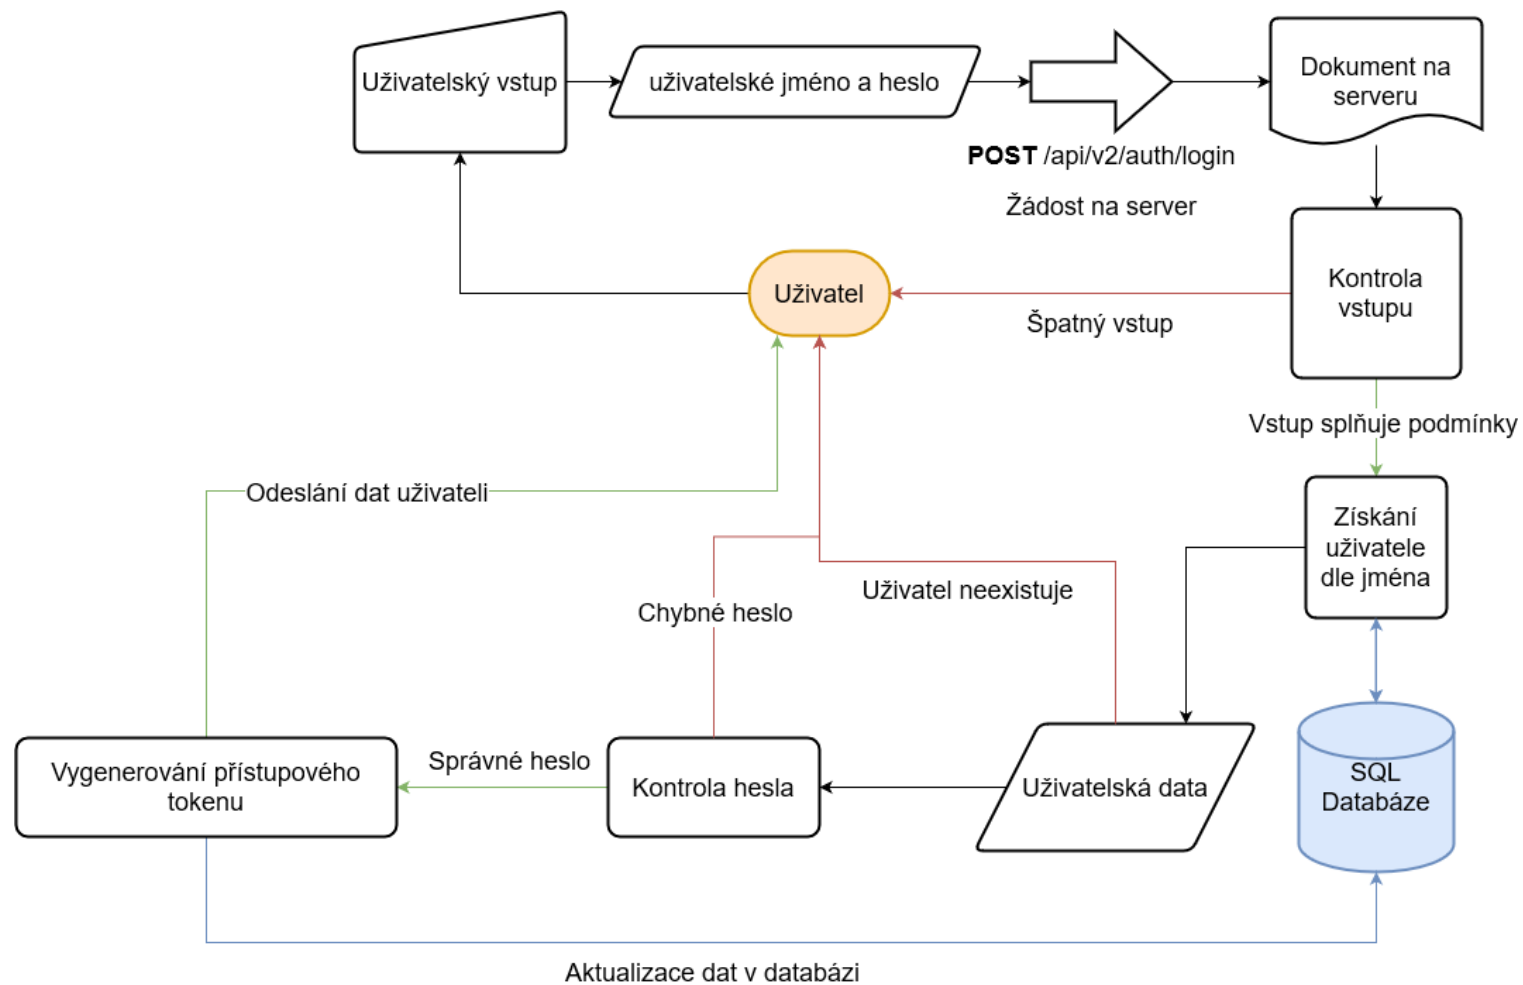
Uživatelský vstup

uživatelské jméno a heslo

Dokument na serveru

**POST** /api/v2/auth/login

Žádost na server

Kontrola vstupu

Uživatel

Špatný vstup

Vstup splňuje podmínky

Odeslání dat uživateli

Získání uživatele dle jména

Uživatel neexistuje

Chybné heslo

SQL Databáze

Správné heslo

Vygenerování přístupového tokenu

Kontrola hesla

Uživatelská data

Aktualizace dat v databázi